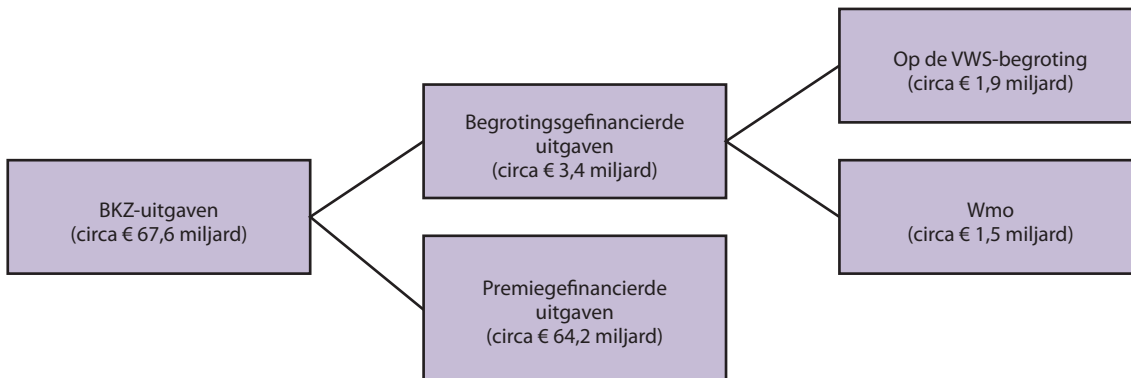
BKZ-uitgaven
(circa € 67,6 miljard)

Begrotingsgefinancierde uitgaven
(circa € 3,4 miljard)

Premiegefinancierde uitgaven
(circa € 64,2 miljard)

Op de VWS-begroting
(circa € 1,9 miljard)

Wmo
(circa € 1,5 miljard)